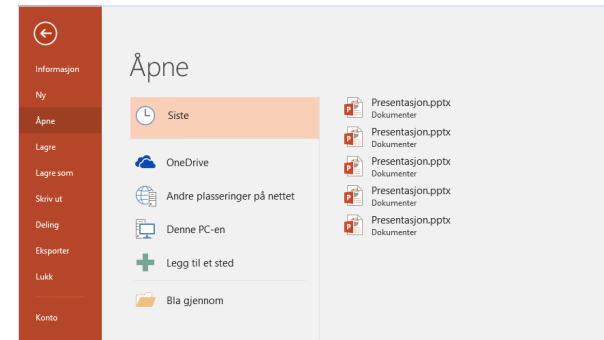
Informasjon
Ny
Åpne
Lagre
Lagre som
Skriv ut
Deling
Eksporter
Lukk
Konto

Åpne

Siste
OneDrive
Andre plasseringer på nettet
Denne PC-en
Legg til et sted
Bla gjennom

Presentasjon.pptx
Dokumenter
Presentasjon.pptx
Dokumenter
Presentasjon.pptx
Dokumenter
Presentasjon.pptx
Dokumenter
Presentasjon.pptx
Dokumenter